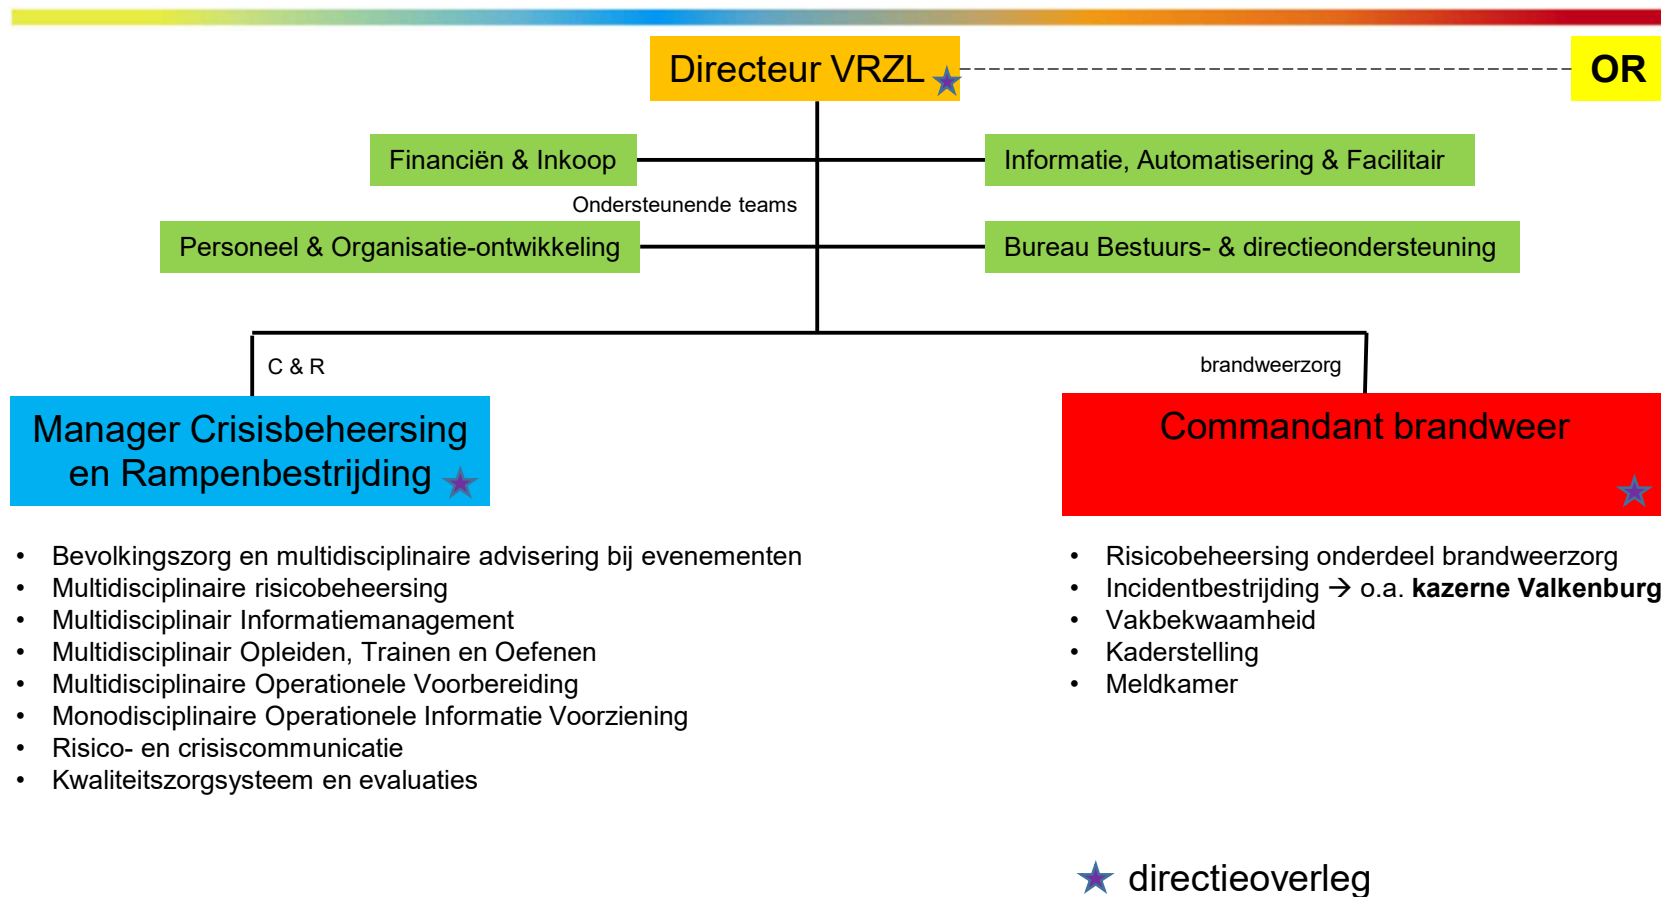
Directeur VRZL

OR

Financiën & Inkoop

Informatie, Automatisering & Facilitair

Ondersteunende teams

Personeel & Organisatie-ontwikkeling

Bureau Bestuurs- & directieondersteuning

C & R

brandweerzorg

Manager Crisisbeheersing en Rampenbestrijding

Commandant brandweer

- Bevolkingszorg en multidisciplinaire advisering bij evenementen
- Multidisciplinaire risicobeheersing
- Multidisciplinair Informatiemanagement
- Multidisciplinair Opleiden, Trainen en Oefenen
- Multidisciplinaire Operationele Voorbereiding
- Monodisciplinaire Operationele Informatie Voorziening
- Risico- en crisiscommunicatie
- Kwaliteitszorgsysteem en evaluaties

- Risicobeheersing onderdeel brandweerzorg
- Incidentbestrijding → o.a. **kazerne Valkenburg**
- Vakbekwaamheid
- Kaderstelling
- Meldkamer

directieoverleg